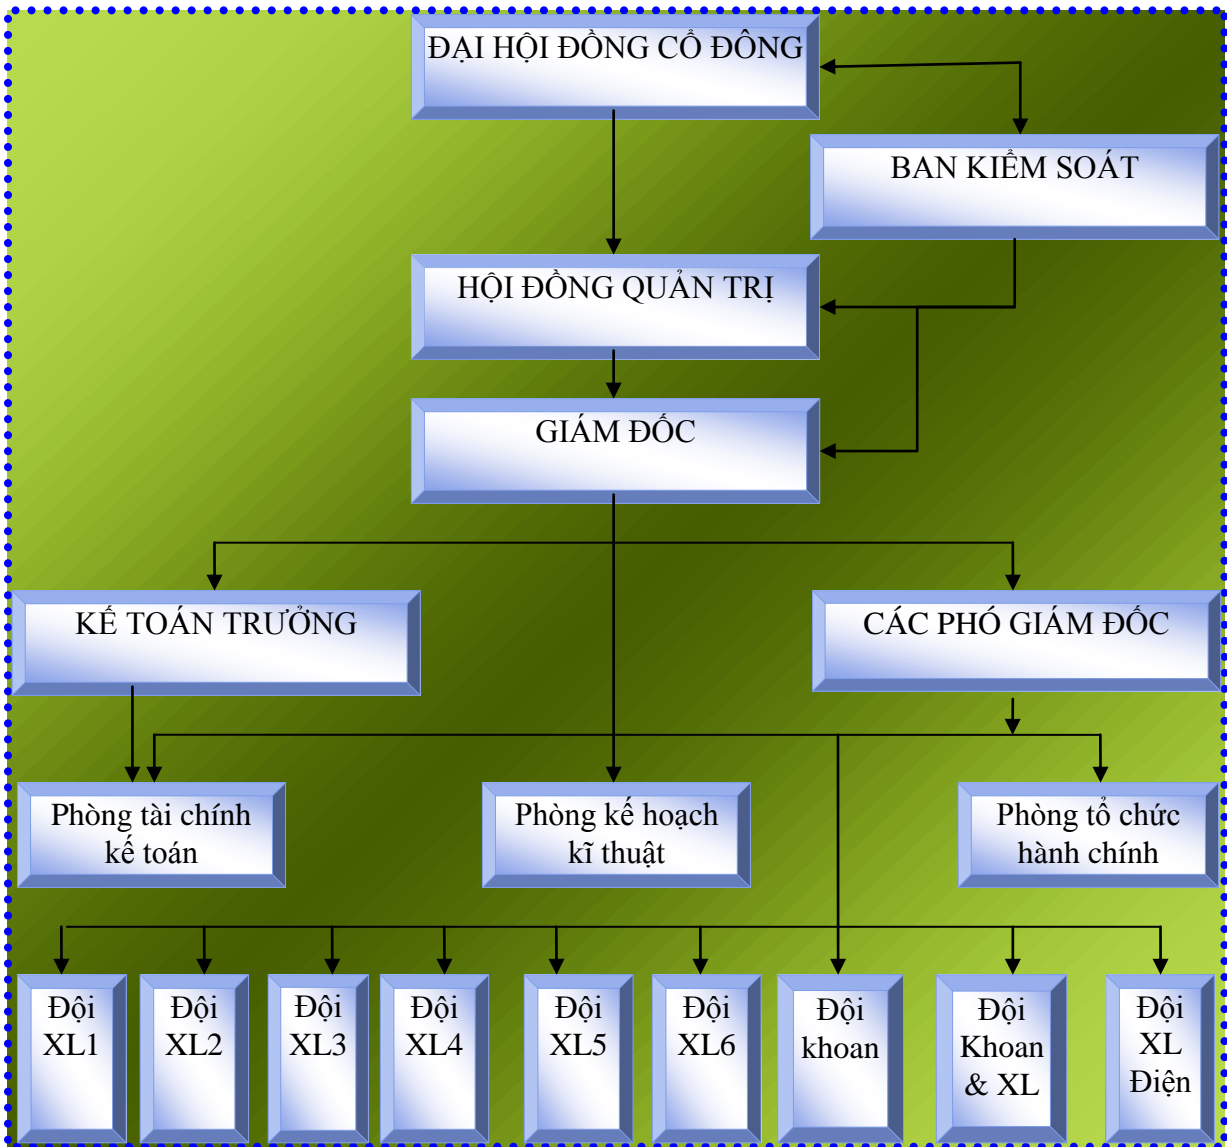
ĐẠI HỘI ĐỒNG CỔ ĐÔNG

BAN KIỂM SOÁT

HỘI ĐỒNG QUẢN TRỊ

GIÁM ĐỐC

KẾ TOÁN TRƯỞNG

CÁC PHÓ GIÁM ĐỐC

Phòng tài chính kế toán

Phòng kế hoạch kĩ thuật

Phòng tổ chức hành chính

Đội XL1

Đội XL2

Đội XL3

Đội XL4

Đội XL5

Đội XL6

Đội khoan

Đội Khoan & XL

Đội XL Điện